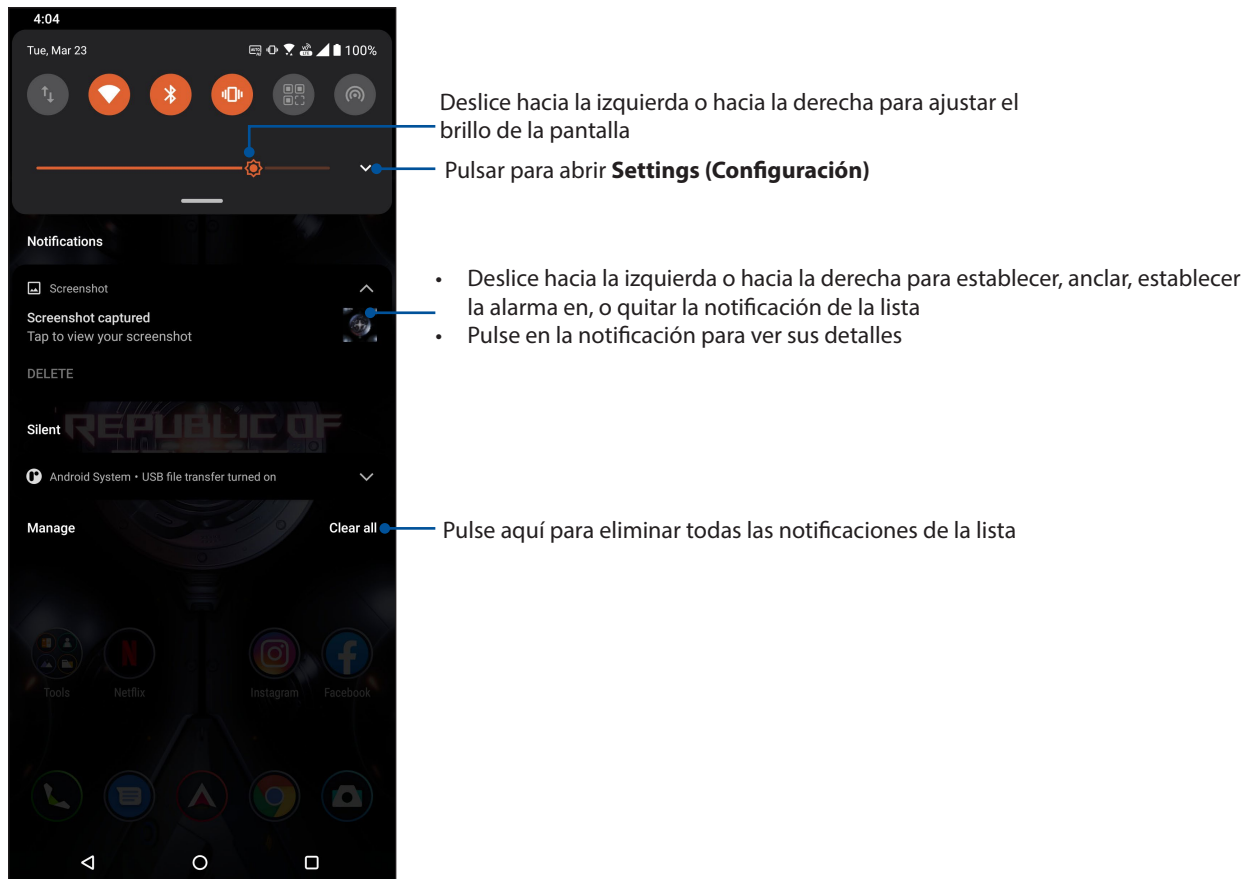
4:04

Tue, Mar 23

100%

Notifications

Screenshot

Screenshot captured
Tap to view your screenshot

DELETE

Silent

REPUBLIC OF

Android System • USB file transfer turned on

Manage

Clear all

Tools

Netflix

Instagram

Facebook

Deslice hacia la izquierda o hacia la derecha para ajustar el brillo de la pantalla

Pulsar para abrir **Settings (Configuración)**

• Deslice hacia la izquierda o hacia la derecha para establecer, anclar, establecer la alarma en, o quitar la notificación de la lista
• Pulse en la notificación para ver sus detalles

Pulse aquí para eliminar todas las notificaciones de la lista